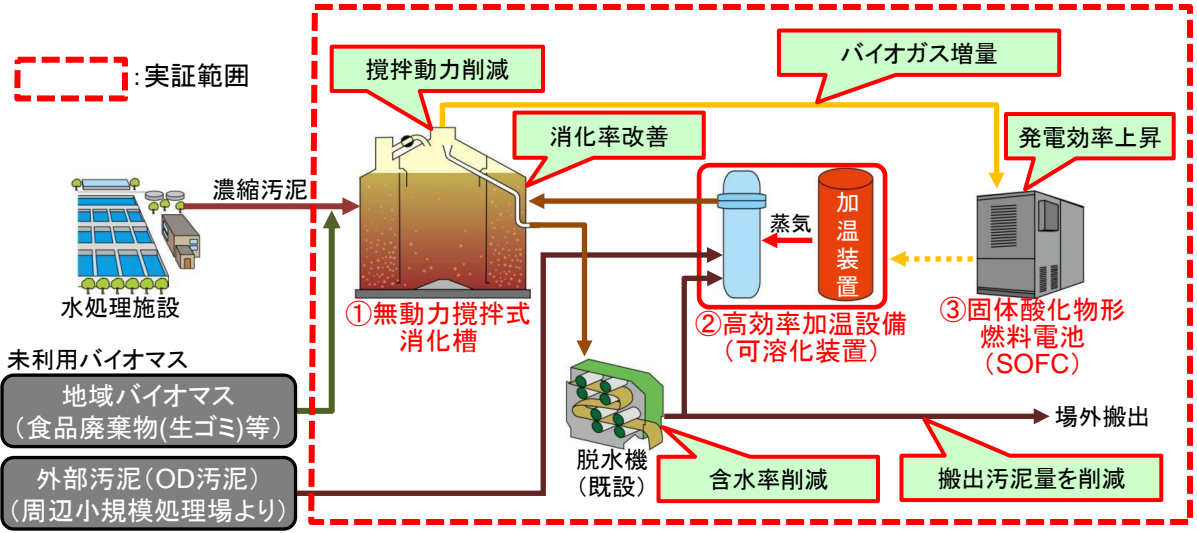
:実証範囲

撹拌動力削減

バイオガス増量

消化率改善

発電効率上昇

濃縮汚泥

蒸気

加温装置

水処理施設

①無動力撹拌式消化槽

②高効率加温設備
（可溶化装置）

③固体酸化物形燃料電池
（SOFC）

未利用バイオマス

地域バイオマス
（食品廃棄物(生ゴミ)等）

場外搬出

外部汚泥（OD汚泥）
（周辺小規模処理場より）

脱水機
（既設）

含水率削減

搬出汚泥量を削減